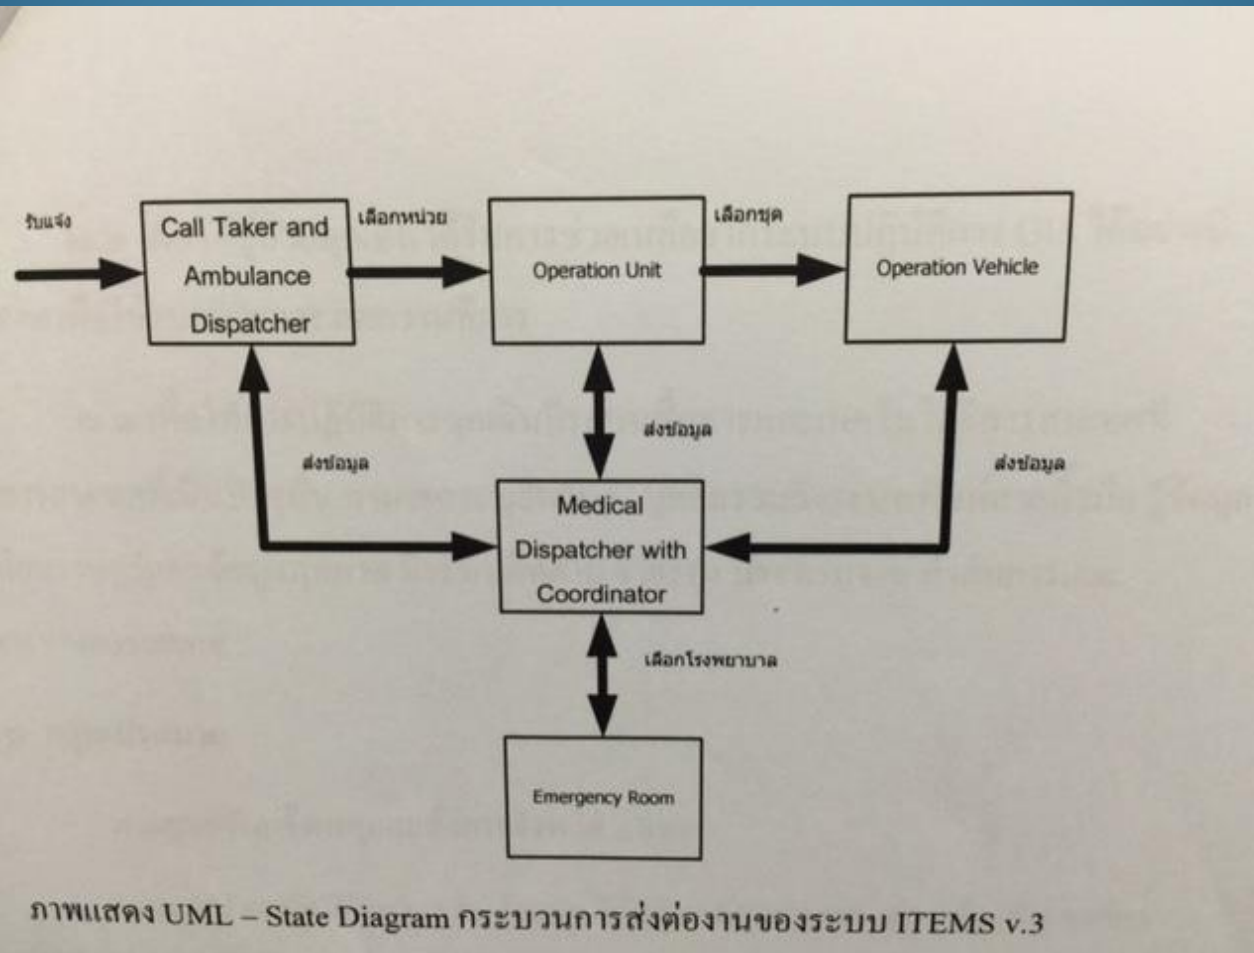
รับแจ้ง

Call Taker and Ambulance Dispatcher

เลือกหน่วย

Operation Unit

เลือกชุด

Operation Vehicle

ส่งข้อมูล

ส่งข้อมูล

ส่งข้อมูล

Medical Dispatcher with Coordinator

เลือกโรงพยาบาล

Emergency Room

ภาพแสดง UML – State Diagram กระบวนการส่งต่องานของระบบ ITEMS v.3